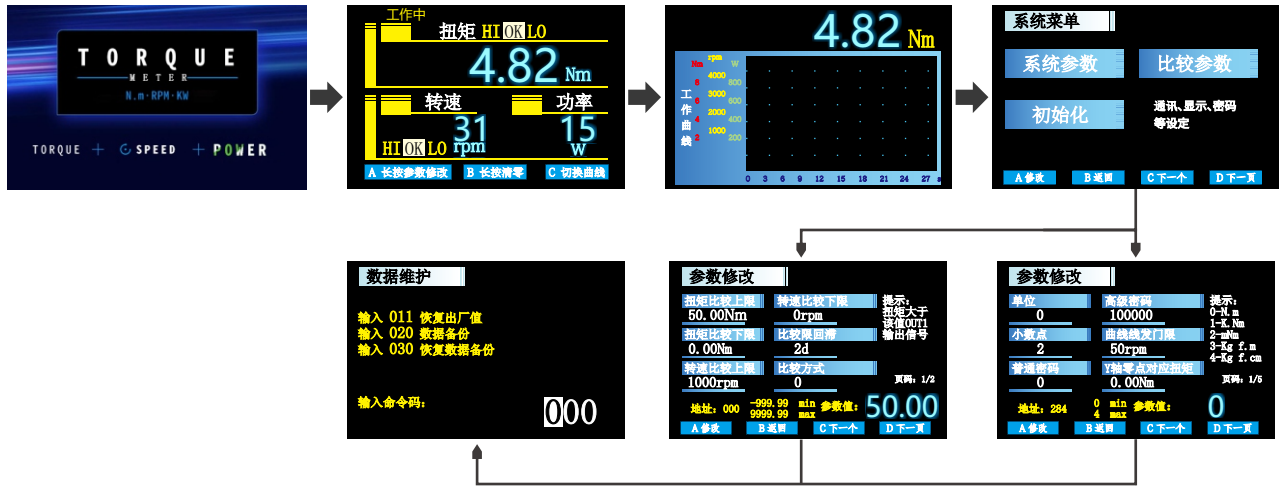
TORQUE
METER
N.m·RPM·KW
TORQUE + SPEED + POWER

工作中
扭矩 HI OK LO
4.82 Nm
转速
功率
31 rpm
15 W
HI OK LO
A 长按参数修改
B 长按清零
C 切换曲线

4.82 Nm
Nm rpm W
8 4000 800
6 3000 600
4 2000 400
2 1000 200
工作曲线
0 3 6 9 12 15 18 21 24 27

系统菜单
系统参数
比较参数
初始化
通讯、显示、密码等设定
A 修改
B 返回
C 下一个
D 下一页

数据维护
输入 011 恢复出厂值
输入 020 数据备份
输入 030 恢复数据备份
输入命令码:
000

参数修改
扭矩比较上限
50.00Nm
转速比较下限
0rpm
提示:
扭矩大于
该值OUT1
输出信号
扭矩比较下限
0.00Nm
比较限回滞
2d
转速比较上限
1000rpm
比较方式
0
页码: 1/2
地址: 000
-999.99 min
9999.99 max
参数值:
50.00
A 修改
B 返回
C 下一个
D 下一页

参数修改
单位
0
高级密码
100000
提示:
0-N.m
1-K.Nm
2-mNm
3-Kg f.m
4-Kg f.cm
小数点
2
曲线触发门限
50rpm
普通密码
0
Y轴零点对应扭矩
0.00Nm
页码: 1/5
地址: 284
0 min
4 max
参数值:
0
A 修改
B 返回
C 下一个
D 下一页